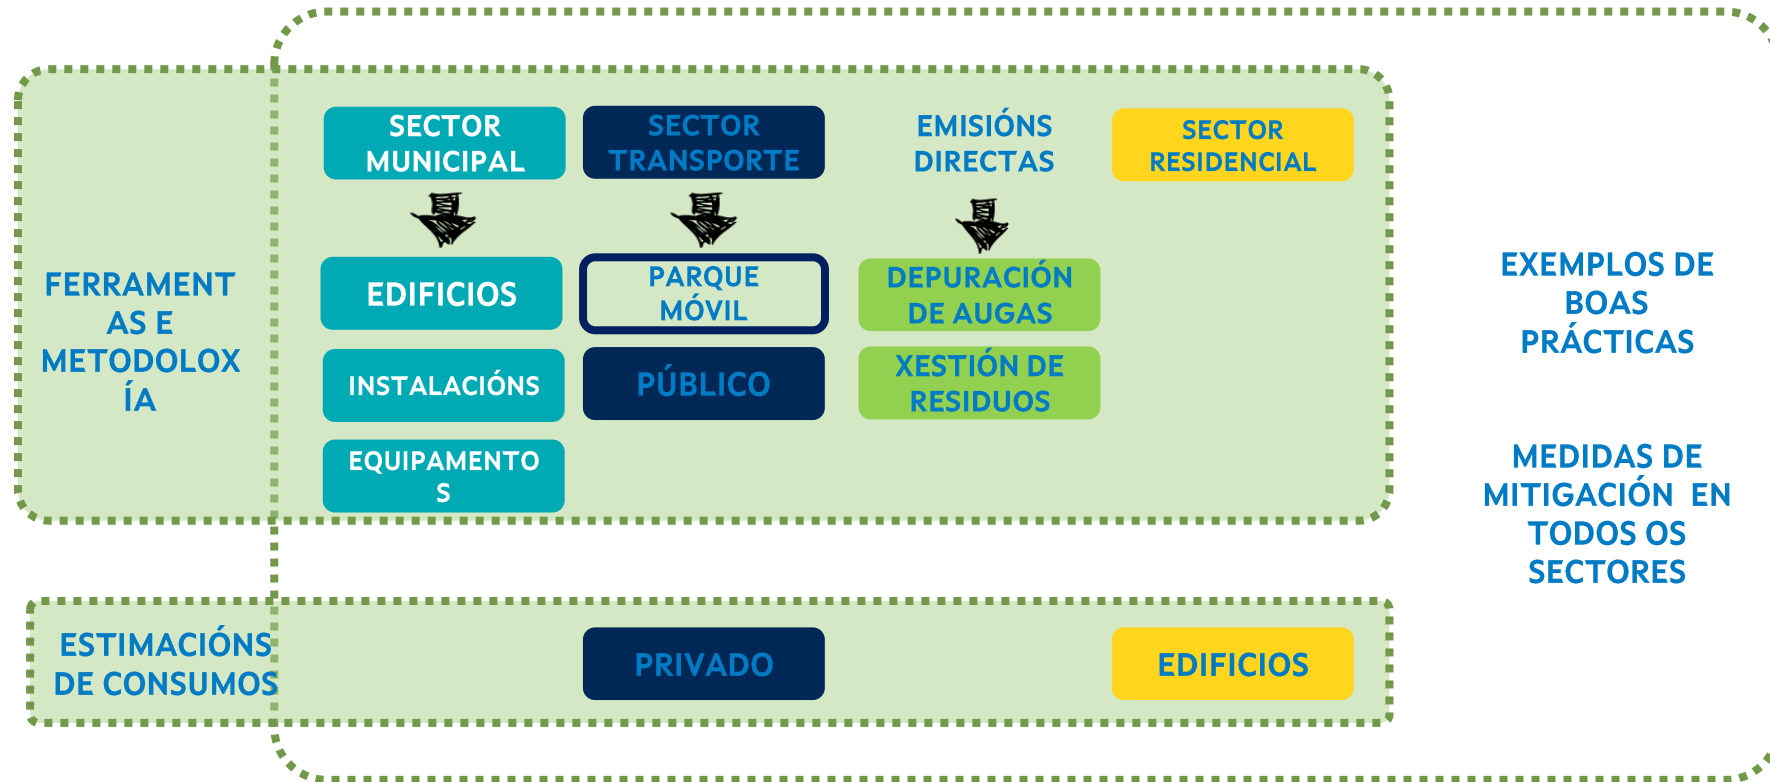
FERRAMENTAS E METODOLOXÍA

SECTOR MUNICIPAL

EDIFICIOS

INSTALACIÓNS

EQUIPAMENTOS

SECTOR TRANSPORTE

PARQUE MÓVIL

PÚBLICO

EMISIÓNS DIRECTAS

DEPURACIÓN DE AUGAS

XESTIÓN DE RESIDUOS

SECTOR RESIDENCIAL

EXEMPLOS DE BOAS PRÁCTICAS

MEDIDAS DE MITIGACIÓN EN TODOS OS SECTORES

ESTIMACIÓNS DE CONSUMOS

PRIVADO

EDIFICIOS